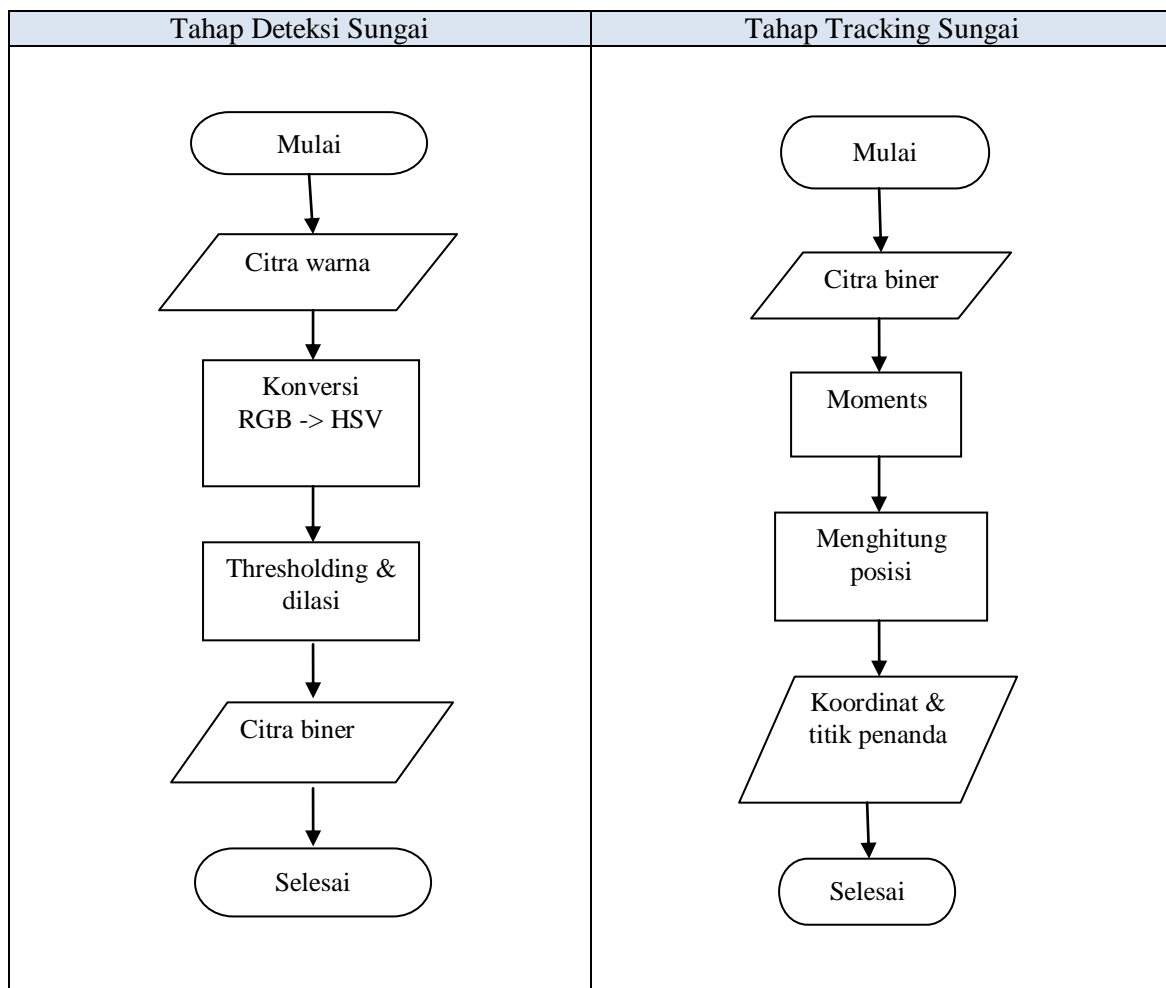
Tahap Deteksi Sungai

Mulai

Citra warna

Konversi RGB -> HSV

Thresholding & dilasi

Citra biner

Selesai

Tahap Tracking Sungai

Mulai

Citra biner

Moments

Menghitung posisi

Koordinat & titik penanda

Selesai